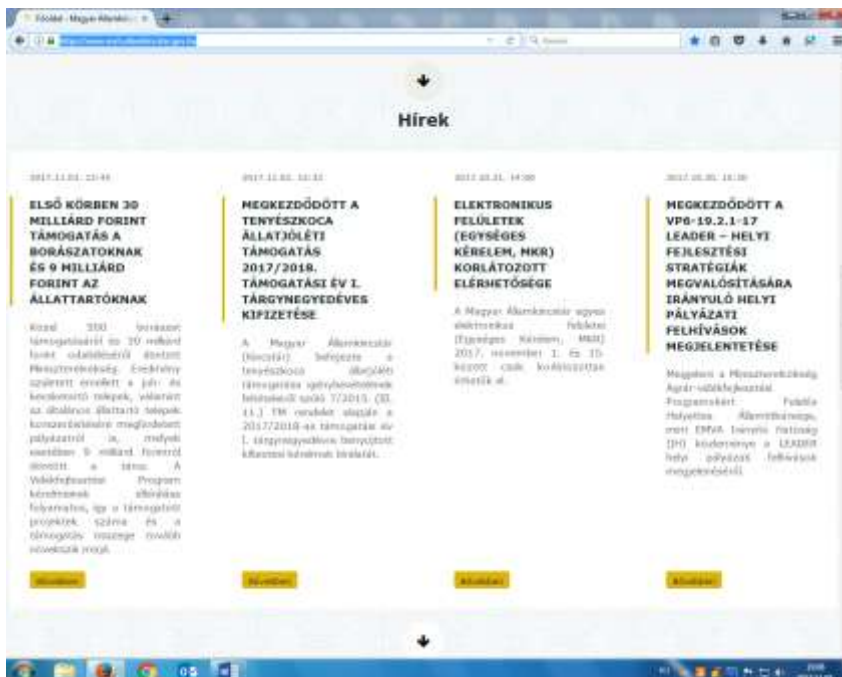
Főoldal - Magyar Államkincs

Hírek

2017.11.03. 13:45

ELSŐ KÖRBEN 30 MILLIÁRD FORINT TÁMOGATÁS A BORÁSZATOKNAK ÉS 9 MILLIÁRD FORINT AZ ÁLLATTARTÓKNAK

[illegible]

Részletek

2017.11.03. 10:33

MEGKEZDŐDÖTT A TENYÉSZKOCA ÁLLATJÓLÉTI TÁMOGATÁS 2017/2018. TÁMOGATÁSI ÉV I. TÁRGYNEGYEDÉVES KIFIZETÉSE

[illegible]

Részletek

2017.10.31. 14:00

ELEKTRONIKUS FELÜLETEK (EGYSÉGES KÉRELEM, MKR) KORLÁTOZOTT ELÉRHETŐSÉGE

A Magyar Államkincstár egyes elektronikus felületei (Egységes Kérelem, MKR) 2017. november 1. és 15. között csak korlátozottan érhetők el.

Részletek

2017.10.30. 16:30

MEGKEZDŐDÖTT A VP6-19.2.1-17 LEADER – HELYI FEJLESZTÉSI STRATÉGIÁK MEGVALÓSÍTÁSÁRA IRÁNYULÓ HELYI PÁLYÁZATI FELHÍVÁSOK MEGJELENTETÉSE

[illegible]

Részletek